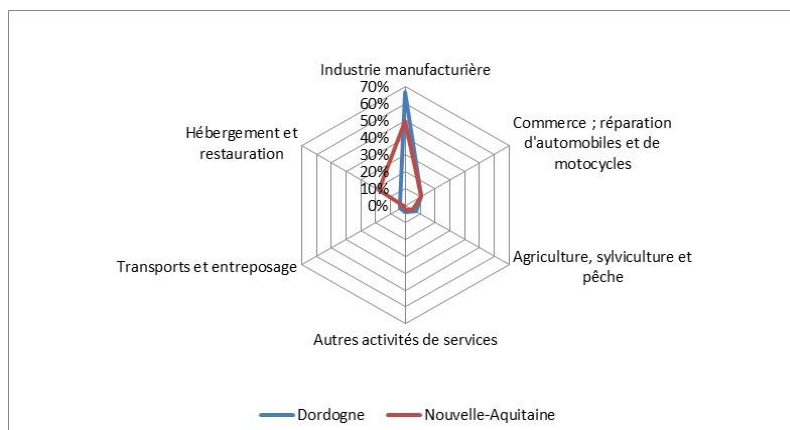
Industrie manufacturière

70%
60%
50%
40%
30%
20%
10%
0%

Commerce ; réparation d'automobiles et de motocycles

Agriculture, sylviculture et pêche

Autres activités de services

Transports et entreposage

Hébergement et restauration

Dordogne
Nouvelle-Aquitaine